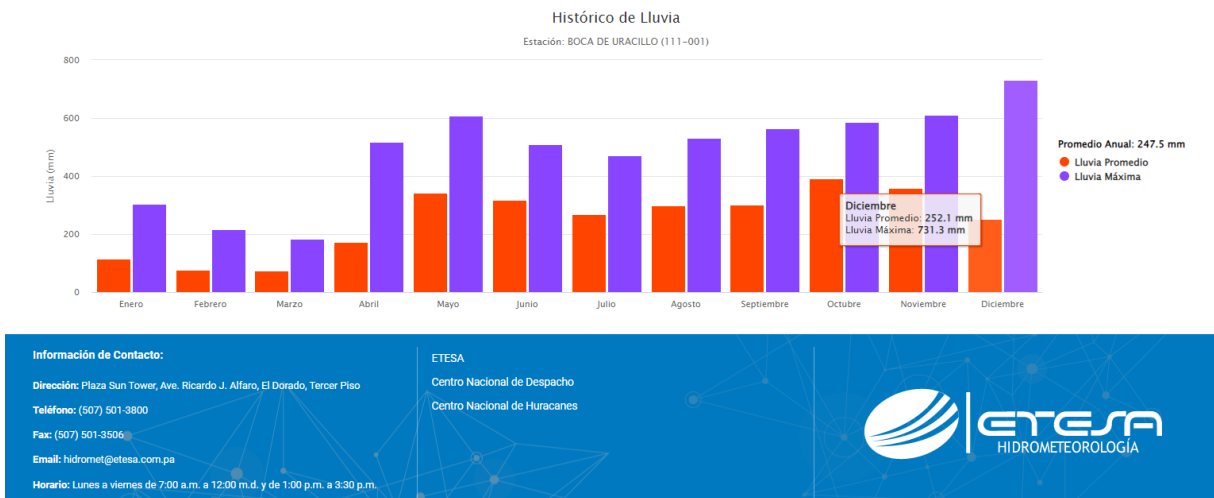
Histórico de Lluvia

Estación: BOCA DE URACILLO (111-001)

800
600
400
200
0

Lluvia (mm)

Enero
Febrero
Marzo
Abril
Mayo
Junio
Julio
Agosto
Septiembre
Octubre
Noviembre
Diciembre

Diciembre
Lluvia Promedio: 252.1 mm
Lluvia Máxima: 731.3 mm

Promedio Anual: 247.5 mm
Lluvia Promedio
Lluvia Máxima

Información de Contacto:

Dirección: Plaza Sun Tower, Ave. Ricardo J. Alfaro, El Dorado, Tercer Piso

Teléfono: (507) 501-3800

Fax: (507) 501-3506

Email: hidromet@etesa.com.pa

Horario: Lunes a viernes de 7:00 a.m. a 12:00 m.d. y de 1:00 p.m. a 3:30 p.m.

ETESA

Centro Nacional de Despacho

Centro Nacional de Huracanes

ETESA
HIDROMETEOROLOGÍA